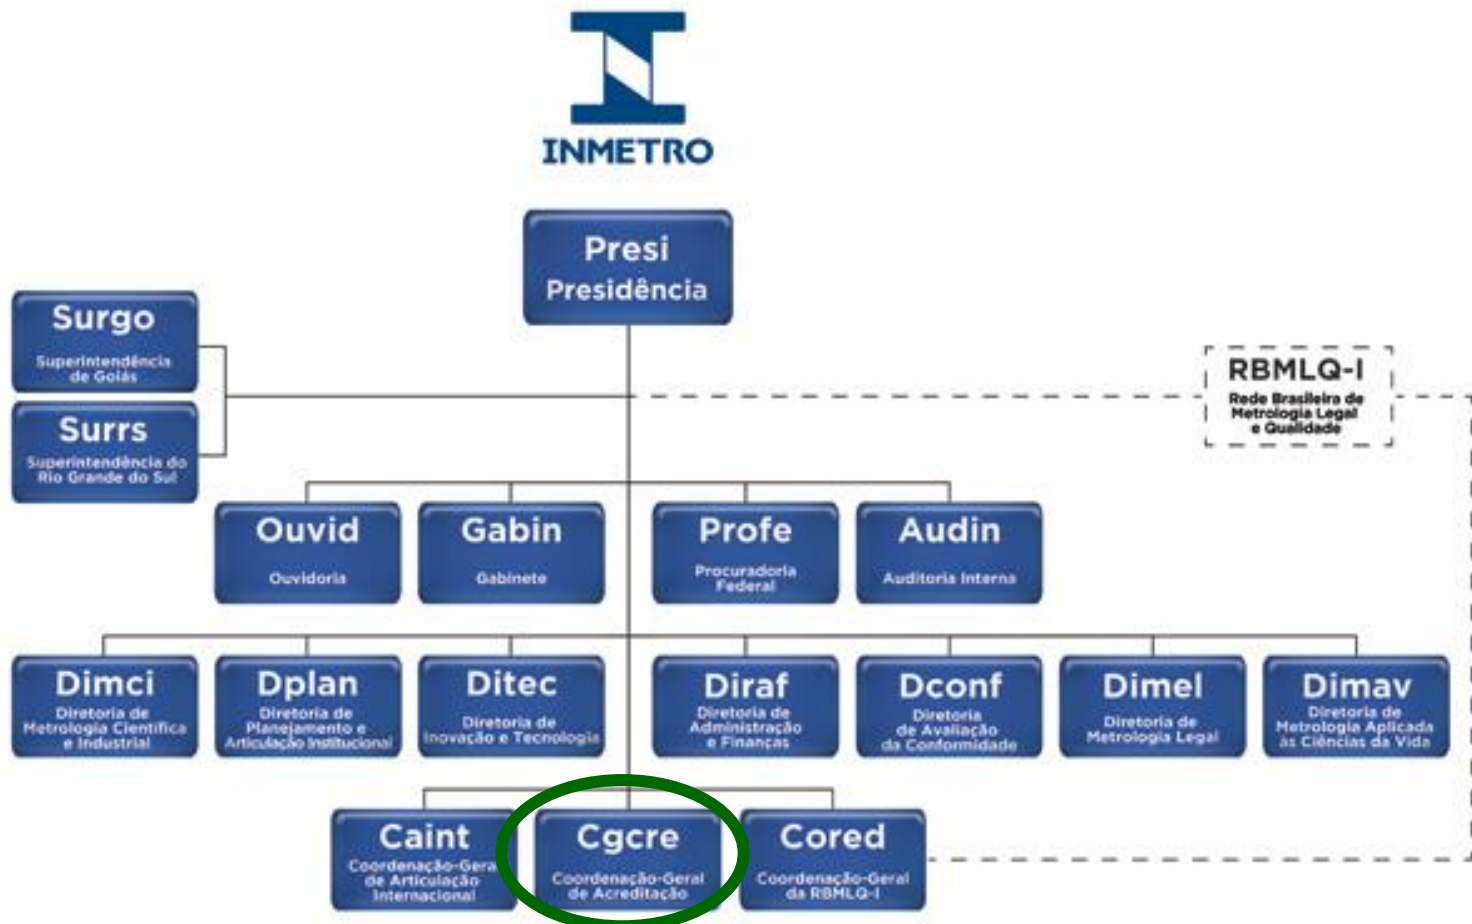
INMETRO

Presi
Presidência

Surgo
Superintendência de Goiás

Surrs
Superintendência do Rio Grande do Sul

RBMLQ-I
Rede Brasileira de Metrologia Legal e Qualidade

Ouvid
Ouvidoria

Gabin
Gabinete

Profe
Procuradoria Federal

Audin
Auditoria Interna

Dimci
Diretoria de Metrologia Científica e Industrial

Dplan
Diretoria de Planejamento e Articulação Institucional

Ditec
Diretoria de Inovação e Tecnologia

Diraf
Diretoria de Administração e Finanças

Dconf
Diretoria de Avaliação da Conformidade

Dimel
Diretoria de Metrologia Legal

Dimav
Diretoria de Metrologia Aplicada às Ciências da Vida

Caint
Coordenação-Geral de Articulação Internacional

Cgcre
Coordenação-Geral de Acreditação

Cored
Coordenação-Geral da RBMLQ-I